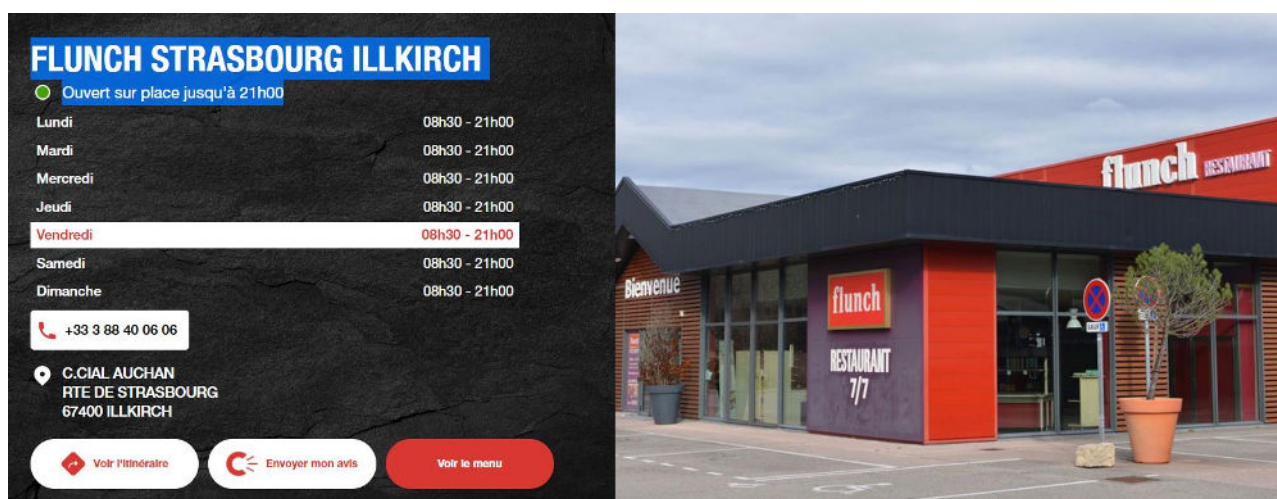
FLUNCH STRASBOURG ILLKIRCH

Ouvert sur place jusqu'à 21h00

| | |
|---|---|
| Lundi | 08h30 - 21h00 |
| Mardi | 08h30 - 21h00 |
| Mercredi | 08h30 - 21h00 |
| Jeudi | 08h30 - 21h00 |
| Vendredi | 08h30 - 21h00 |
| Samedi | 08h30 - 21h00 |
| Dimanche | 08h30 - 21h00 |

+33 3 88 40 06 06

C.CIAL AUCHAN
RTE DE STRASBOURG
67400 ILLKIRCH

Voir l'itinéraire

Envoyer mon avis

Voir le menu

flunch RESTAURANT

Bienvenue

flunch

RESTAURANT
7/7